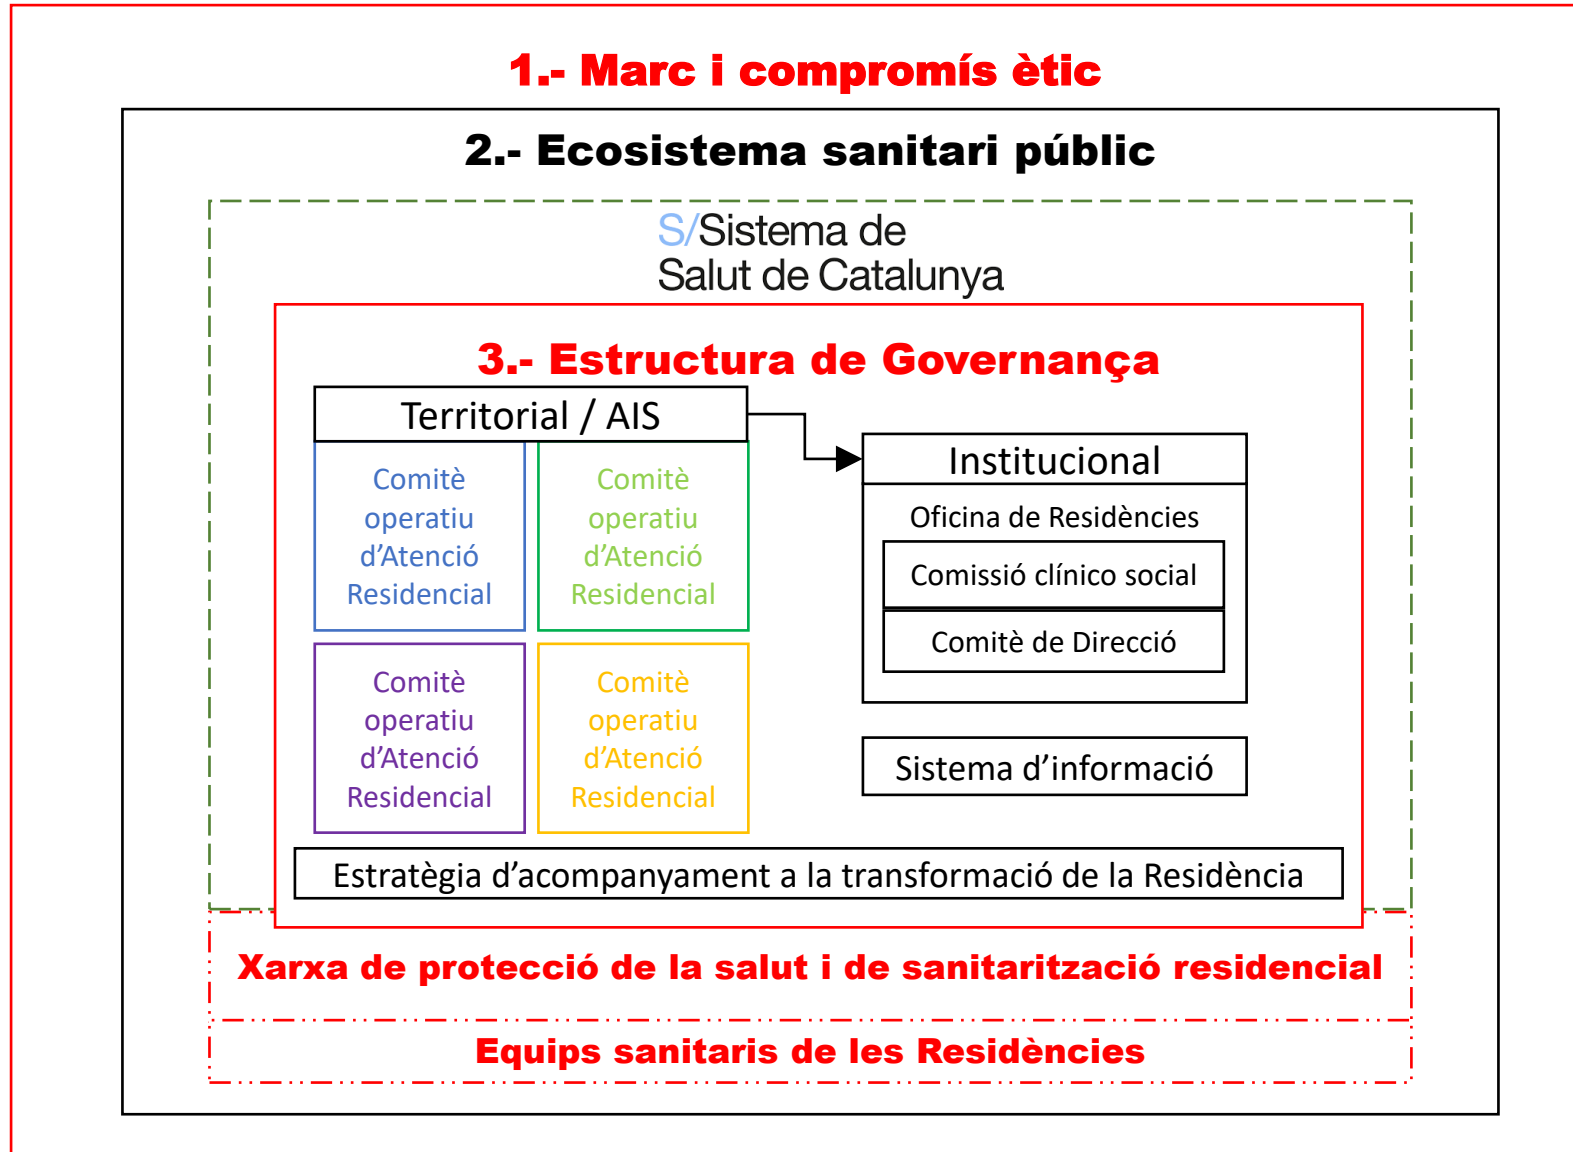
1.- Marc i compromís ètic

2.- Ecosistema sanitari públic

S/Sistema de Salut de Catalunya

3.- Estructura de Governança

Territorial / AIS

Comitè operatiu d'Atenció Residencial

Comitè operatiu d'Atenció Residencial

Comitè operatiu d'Atenció Residencial

Comitè operatiu d'Atenció Residencial

Institucional

Oficina de Residències

Comissió clínico social

Comitè de Direcció

Sistema d'informació

Estratègia d'acompanyament a la transformació de la Residència

Xarxa de protecció de la salut i de sanitarització residencial

Equips sanitaris de les Residències